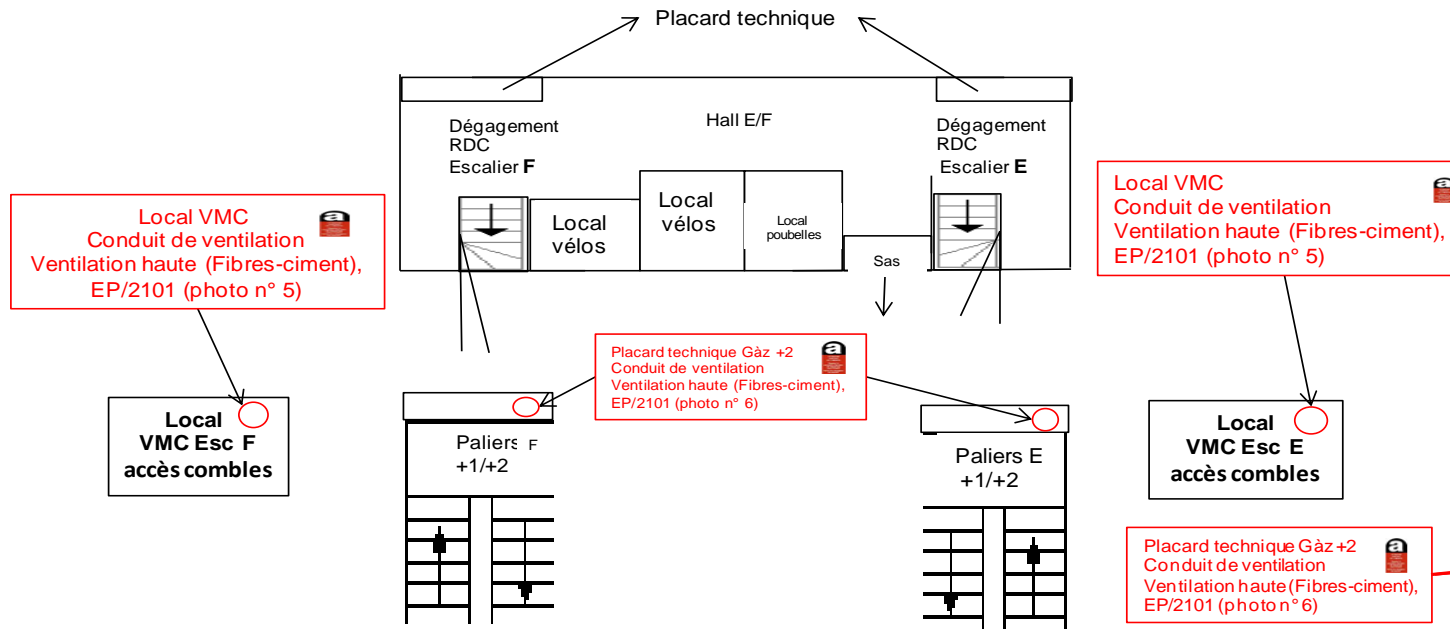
Placard technique

Dégagement RDC Escalier F

Hall E/F

Dégagement RDC Escalier E

Local vélos

Local vélos

Local poubelles

Sas

Local VMC
Conduit de ventilation
Ventilation haute (Fibres-ciment),
EP/2101 (photo n° 5)

a

Local VMC
Conduit de ventilation
Ventilation haute (Fibres-ciment),
EP/2101 (photo n° 5)

a

Placard technique Gàz +2
Conduit de ventilation
Ventilation haute (Fibres-ciment),
EP/2101 (photo n° 6)

a

Local
VMC Esc F
accès combles

Paliers F
+1/+2

Paliers E
+1/+2

Local
VMC Esc E
accès combles

Placard technique Gàz +2
Conduit de ventilation
Ventilation haute (Fibres-ciment),
EP/2101 (photo n° 6)

a